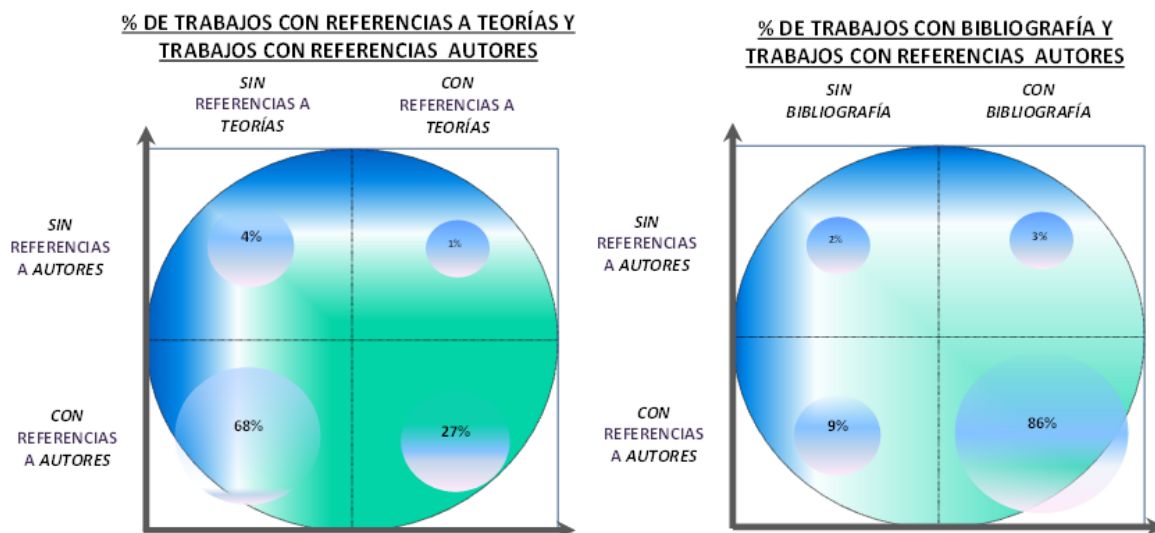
% DE TRABAJOS CON REFERENCIAS A TEORÍAS Y TRABAJOS CON REFERENCIAS AUTORES

SIN REFERENCIAS A TEORÍAS

CON REFERENCIAS A TEORÍAS

SIN REFERENCIAS A AUTORES

CON REFERENCIAS A AUTORES

4%

1%

68%

27%

% DE TRABAJOS CON BIBLIOGRAFÍA Y TRABAJOS CON REFERENCIAS AUTORES

SIN BIBLIOGRAFÍA

CON BIBLIOGRAFÍA

SIN REFERENCIAS A AUTORES

CON REFERENCIAS A AUTORES

2%

3%

9%

86%